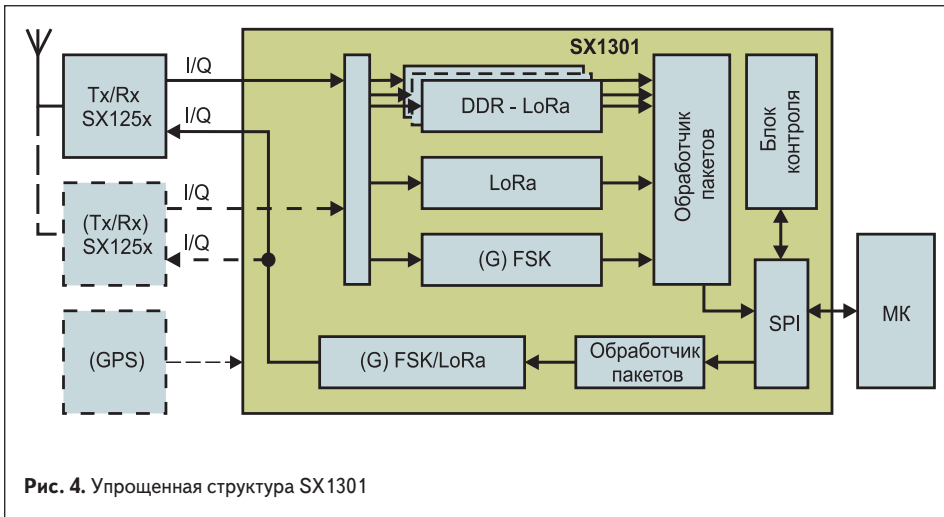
SX1301

Tx/Rx SX125x

I/Q

I/Q

(Tx/Rx) SX125x

I/Q

I/Q

(GPS)

DDR - LoRa

LoRa

(G) FSK

Обработчик пакетов

Блок контроля

SPI

МК

(G) FSK/LoRa

Обработчик пакетов

**Рис. 4.** Упрощенная структура SX1301